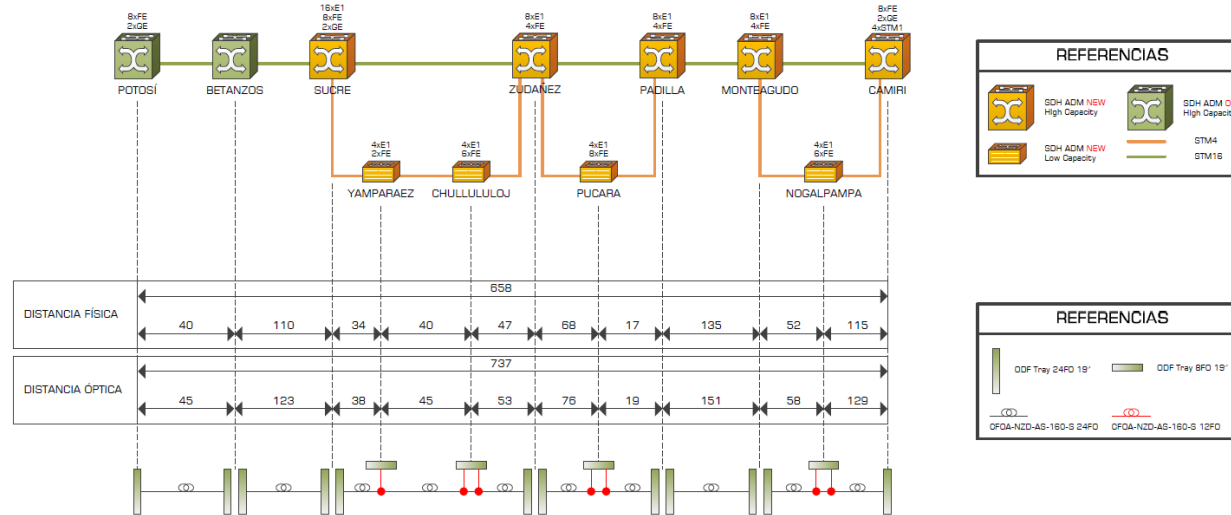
8xFE
2xGE
POTOSÍ

BETANZOS

16xE1
8xFE
2xGE
SUCRE

8xE1
4xFE
ZUDAÑEZ

8xE1
4xFE
PADILLA

8xE1
4xFE
MONTEAGUDO

8xFE
2xGE
4xSTM1
CAMIRI

4xE1
2xFE
YAMPARAEZ

4xE1
6xFE
CHULLULULOJ

4xE1
8xFE
PUCARA

4xE1
8xFE
NOGALPAMPA

REFERENCIAS

SDH ADM NEW
High Capacity

SDH ADM O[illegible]
High Capaci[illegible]

SDH ADM NEW
Low Capacity

STM4

STM16

| DISTANCIA FÍSICA | 658 | | | | | | | | | |
|---|---|---|---|---|---|---|---|---|---|---|
| | 40 | 110 | 34 | 40 | 47 | 68 | 17 | 135 | 52 | 115 |

| DISTANCIA ÓPTICA | 737 | | | | | | | | | |
|---|---|---|---|---|---|---|---|---|---|---|
| | 45 | 123 | 38 | 45 | 53 | 76 | 19 | 151 | 58 | 129 |

REFERENCIAS

ODF Tray 24FO 19"

ODF Tray 8FO 19"

OFOA-NZD-AS-160-S 24FO

OFOA-NZD-AS-160-S 12FO